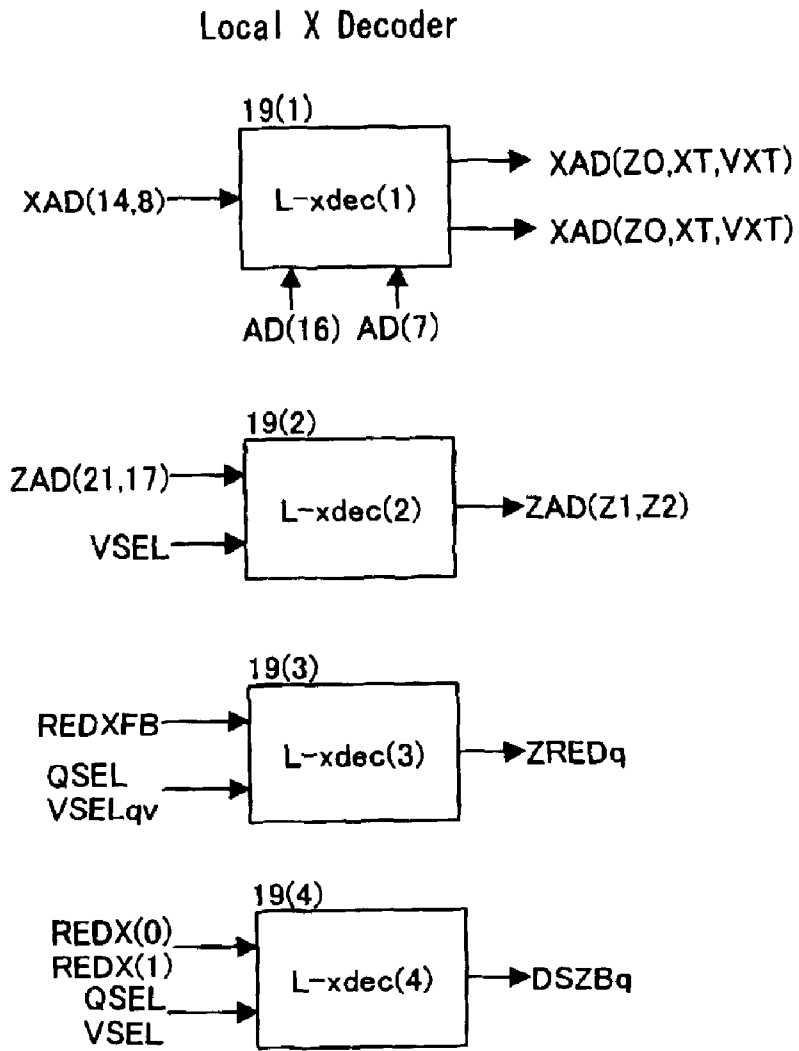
Local X Decoder

19(1)

XAD(14,8)

L-xdec(1)

XAD(ZO,XT,VXT)

XAD(ZO,XT,VXT)

AD(16) AD(7)

19(2)

ZAD(21,17)

VSEL

L-xdec(2)

ZAD(Z1,Z2)

19(3)

REDXFB

QSEL

VSELqv

L-xdec(3)

ZREDq

19(4)

REDX(0)

REDX(1)

QSEL

VSEL

L-xdec(4)

DSZBq